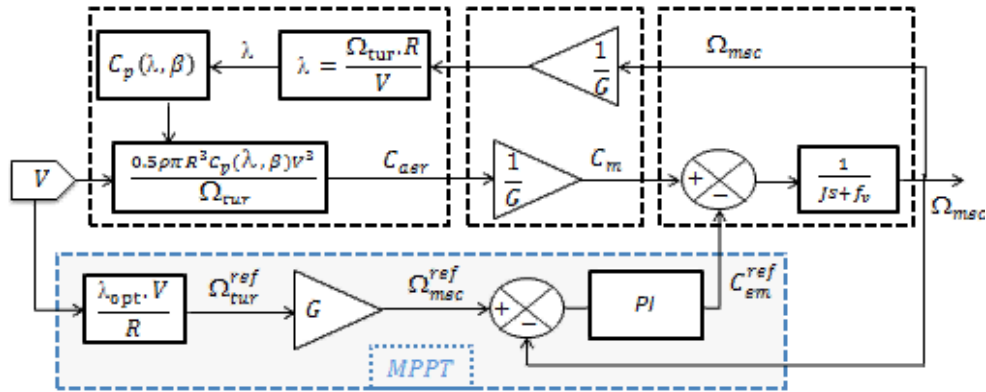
$C_p(\lambda, \beta)$

$\lambda$

$\lambda = \frac{\Omega_{tur}.R}{V}$

$\frac{1}{G}$

$\Omega_{msc}$

$V$

$\frac{0.5\rho\pi R^3 C_p(\lambda,\beta)V^3}{\Omega_{tur}}$

$C_{aer}$

$\frac{1}{G}$

$C_m$

+

−

$\frac{1}{Js+f_v}$

$\Omega_{msc}$

$\frac{\lambda_{opt}.V}{R}$

$\Omega_{tur}^{ref}$

$G$

$\Omega_{msc}^{ref}$

+

−

$PI$

$C_{em}^{ref}$

MPPT